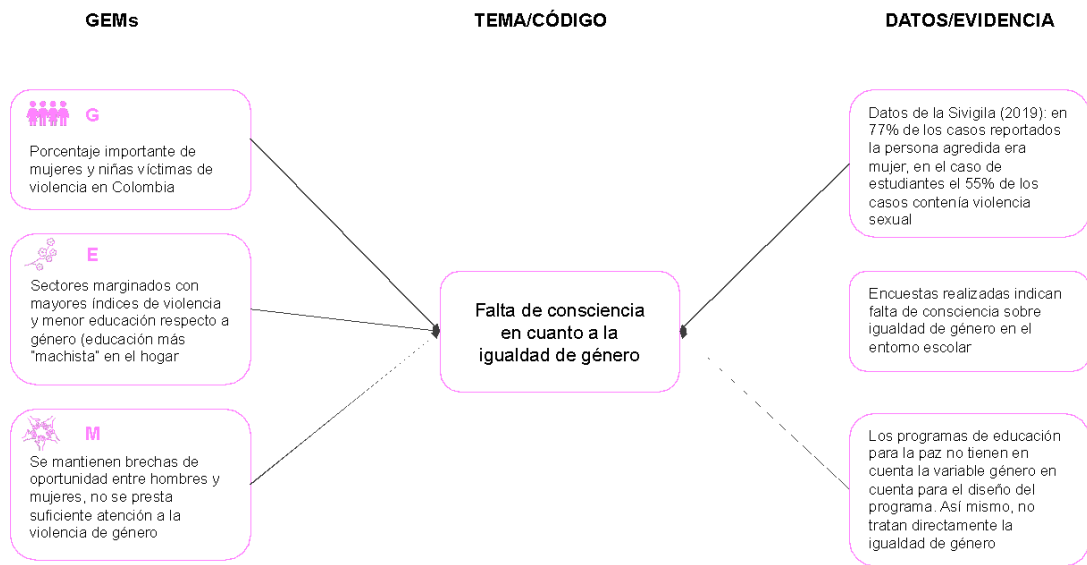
GEMs

TEMA/CÓDIGO

DATOS/EVIDENCIA

G

Porcentaje importante de mujeres y niñas víctimas de violencia en Colombia

E

Sectores marginados con mayores índices de violencia y menor educación respecto a género (educación más "machista" en el hogar

M

Se mantienen brechas de oportunidad entre hombres y mujeres, no se presta suficiente atención a la violencia de género

Falta de consciencia en cuanto a la igualdad de género

Datos de la Sivigila (2019): en 77% de los casos reportados la persona agredida era mujer, en el caso de estudiantes el 55% de los casos contenía violencia sexual

Encuestas realizadas indican falta de consciencia sobre igualdad de género en el entorno escolar

Los programas de educación para la paz no tienen en cuenta la variable género en cuenta para el diseño del programa. Así mismo, no tratan directamente la igualdad de género